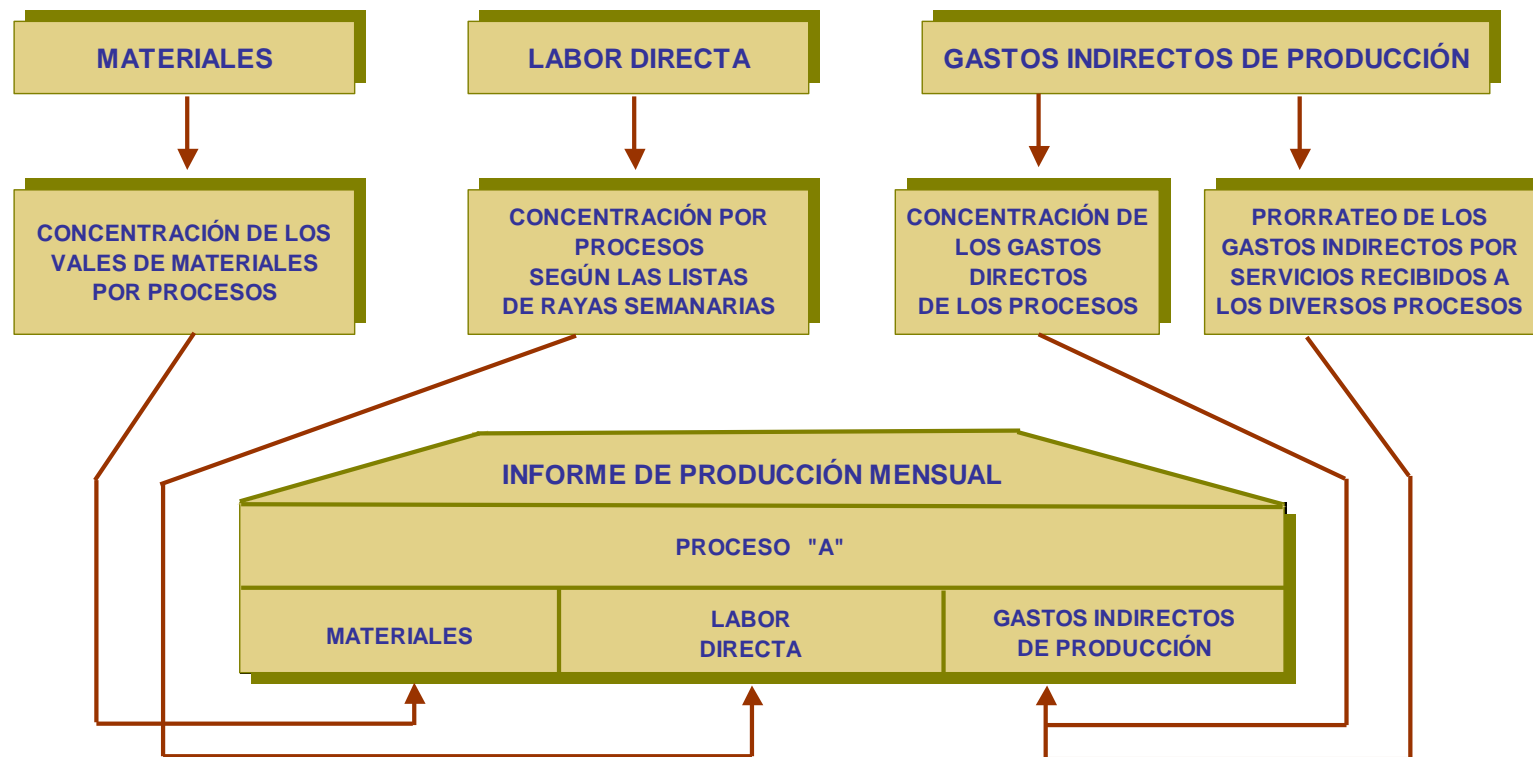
MATERIALES

LABOR DIRECTA

GASTOS INDIRECTOS DE PRODUCCIÓN

CONCENTRACIÓN DE LOS VALES DE MATERIALES POR PROCESOS

CONCENTRACIÓN POR PROCESOS SEGÚN LAS LISTAS DE RAYAS SEMANARIAS

CONCENTRACIÓN DE LOS GASTOS DIRECTOS DE LOS PROCESOS

PRORRATEO DE LOS GASTOS INDIRECTOS POR SERVICIOS RECIBIDOS A LOS DIVERSOS PROCESOS

INFORME DE PRODUCCIÓN MENSUAL

PROCESO "A"

| MATERIALES | LABOR DIRECTA | GASTOS INDIRECTOS DE PRODUCCIÓN |
|---|---|---|